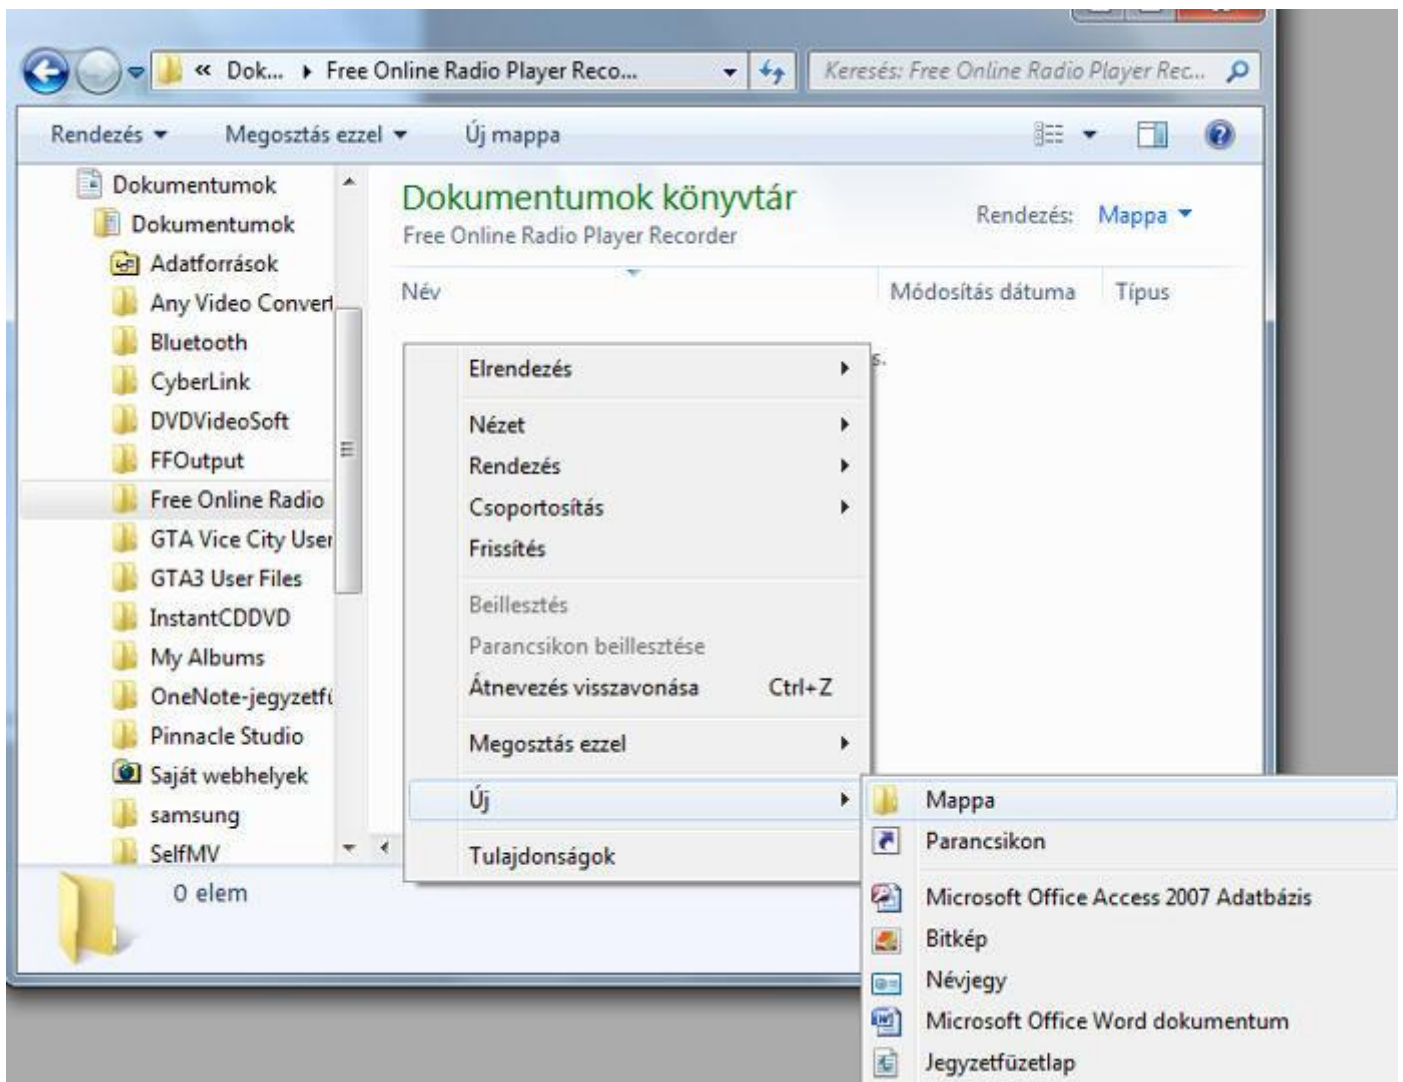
« Dok... ▸ Free Online Radio Player Reco...

Keresés: Free Online Radio Player Rec...

Rendezés ▾ Megosztás ezzel ▾ Új mappa

Dokumentumok
Dokumentumok
Adatforrások
Any Video Convert
Bluetooth
CyberLink
DVDVideoSoft
FFOutput
Free Online Radio
GTA Vice City User
GTA3 User Files
InstantCDDVD
My Albums
OneNote-jegyzetf
Pinnacle Studio
Saját webhelyek
samsung
SelfMV

Dokumentumok könyvtár
Free Online Radio Player Recorder

Rendezés: Mappa ▾

Név | Módosítás dátuma | Típus

s.

Elrendezés
Nézet
Rendezés
Csoportosítás
Frissítés
Beillesztés
Parancsikon beillesztése
Átnevezés visszavonása Ctrl+Z
Megosztás ezzel
Új
Tulajdonságok

Mappa
Parancsikon
Microsoft Office Access 2007 Adatbázis
Bitkép
Névjegy
Microsoft Office Word dokumentum
Jegyzetfüzetlap

0 elem